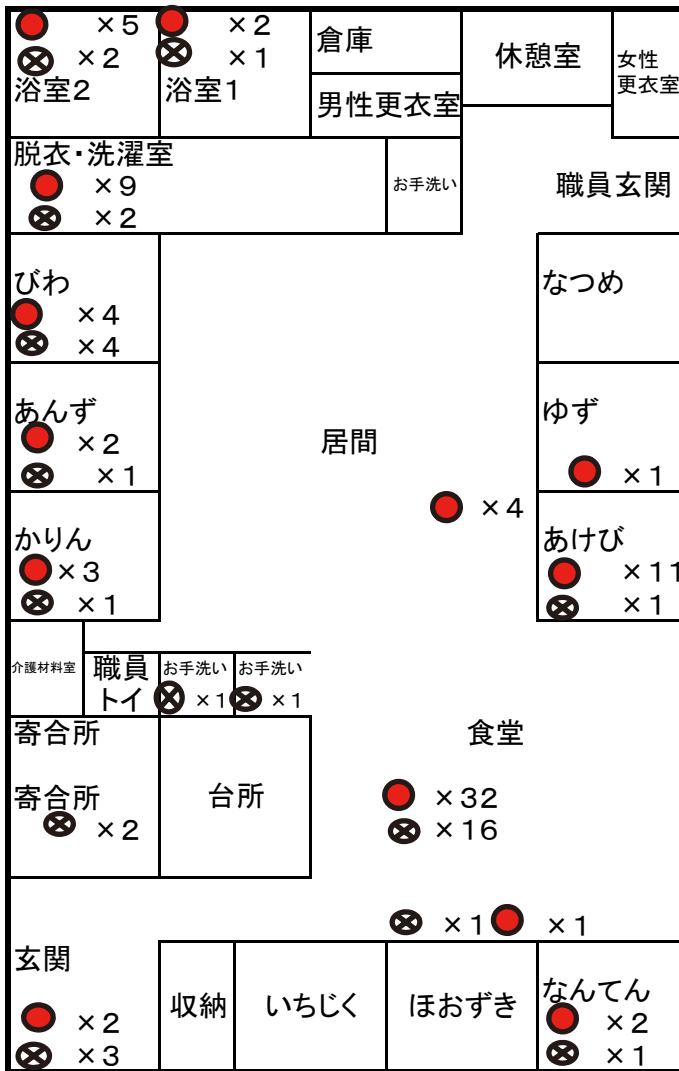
×5
×2
浴室2

×2
×1
浴室1

倉庫

男性更衣室

休憩室

女性更衣室

脱衣・洗濯室
×9
×2

お手洗い

職員玄関

びわ
×4
×4

なつめ

あんず
×2
×1

居間

ゆず
×1

×4

かりん
×3
×1

あけび
×11
×1

介護材料室

職員トイ

お手洗い ×1

お手洗い ×1

寄合所

寄合所
×2

台所

食堂

×32
×16

×1 ×1

玄関
×2
×3

収納

いちじく

ほおずき

なんてん
×2
×1